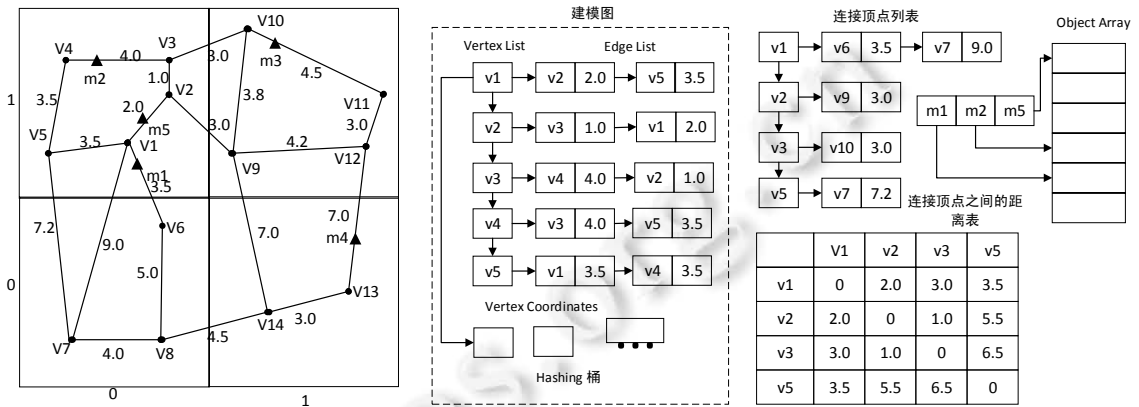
V10
V4 4.0 V3
m2 3.0 m3
1.0 4.5
1 3.5 2.0 V2 3.8 V11
V5 m5 3.0
3.5 V1 3.0 4.2 V12
m1 V9
3.5
7.0
7.2 V6
9.0 7.0 m4
0 5.0
V13
V14 3.0
V7 4.0 V8 4.5
0 1

建模图
Vertex List Edge List
v1 → v2 2.0 → v5 3.5
v2 → v3 1.0 → v1 2.0
v3 → v4 4.0 → v2 1.0
v4 → v3 4.0 → v5 3.5
v5 → v1 3.5 → v4 3.5
Vertex Coordinates
Hashing 桶

连接顶点列表
v1 → v6 3.5 → v7 9.0
v2 → v9 3.0
v3 → v10 3.0
v5 → v7 7.2

Object Array
m1 m2 m5

连接顶点之间的距离表

| | V1 | v2 | v3 | v5 |
|---|---|---|---|---|
| v1 | 0 | 2.0 | 3.0 | 3.5 |
| v2 | 2.0 | 0 | 1.0 | 5.5 |
| v3 | 3.0 | 1.0 | 0 | 6.5 |
| v5 | 3.5 | 5.5 | 6.5 | 0 |